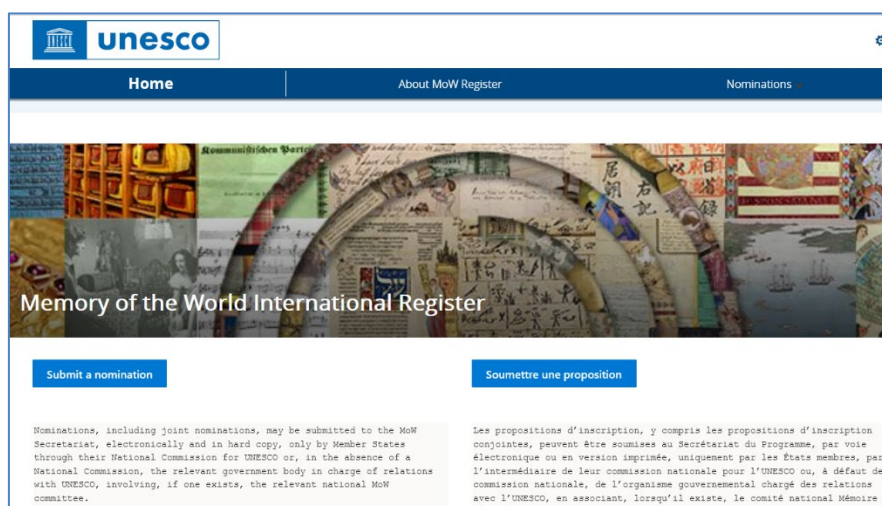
unesco

Home

About MoW Register

Nominations

Kommunistischen Partei

居 朝 右 記

Memory of the World International Register

Submit a nomination

Soumettre une proposition

Nominations, including joint nominations, may be submitted to the MoW Secretariat, electronically and in hard copy, only by Member States through their National Commission for UNESCO or, in the absence of a National Commission, the relevant government body in charge of relations with UNESCO, involving, if one exists, the relevant national MoW committee.

Les propositions d'inscription, y compris les propositions d'inscription conjointes, peuvent être soumises au Secrétariat du Programme, par voie électronique ou en version imprimée, uniquement par les États membres, par l'intermédiaire de leur commission nationale pour l'UNESCO ou, à défaut de commission nationale, de l'organisme gouvernemental chargé des relations avec l'UNESCO, en associant, lorsqu'il existe, le comité national Mémoire